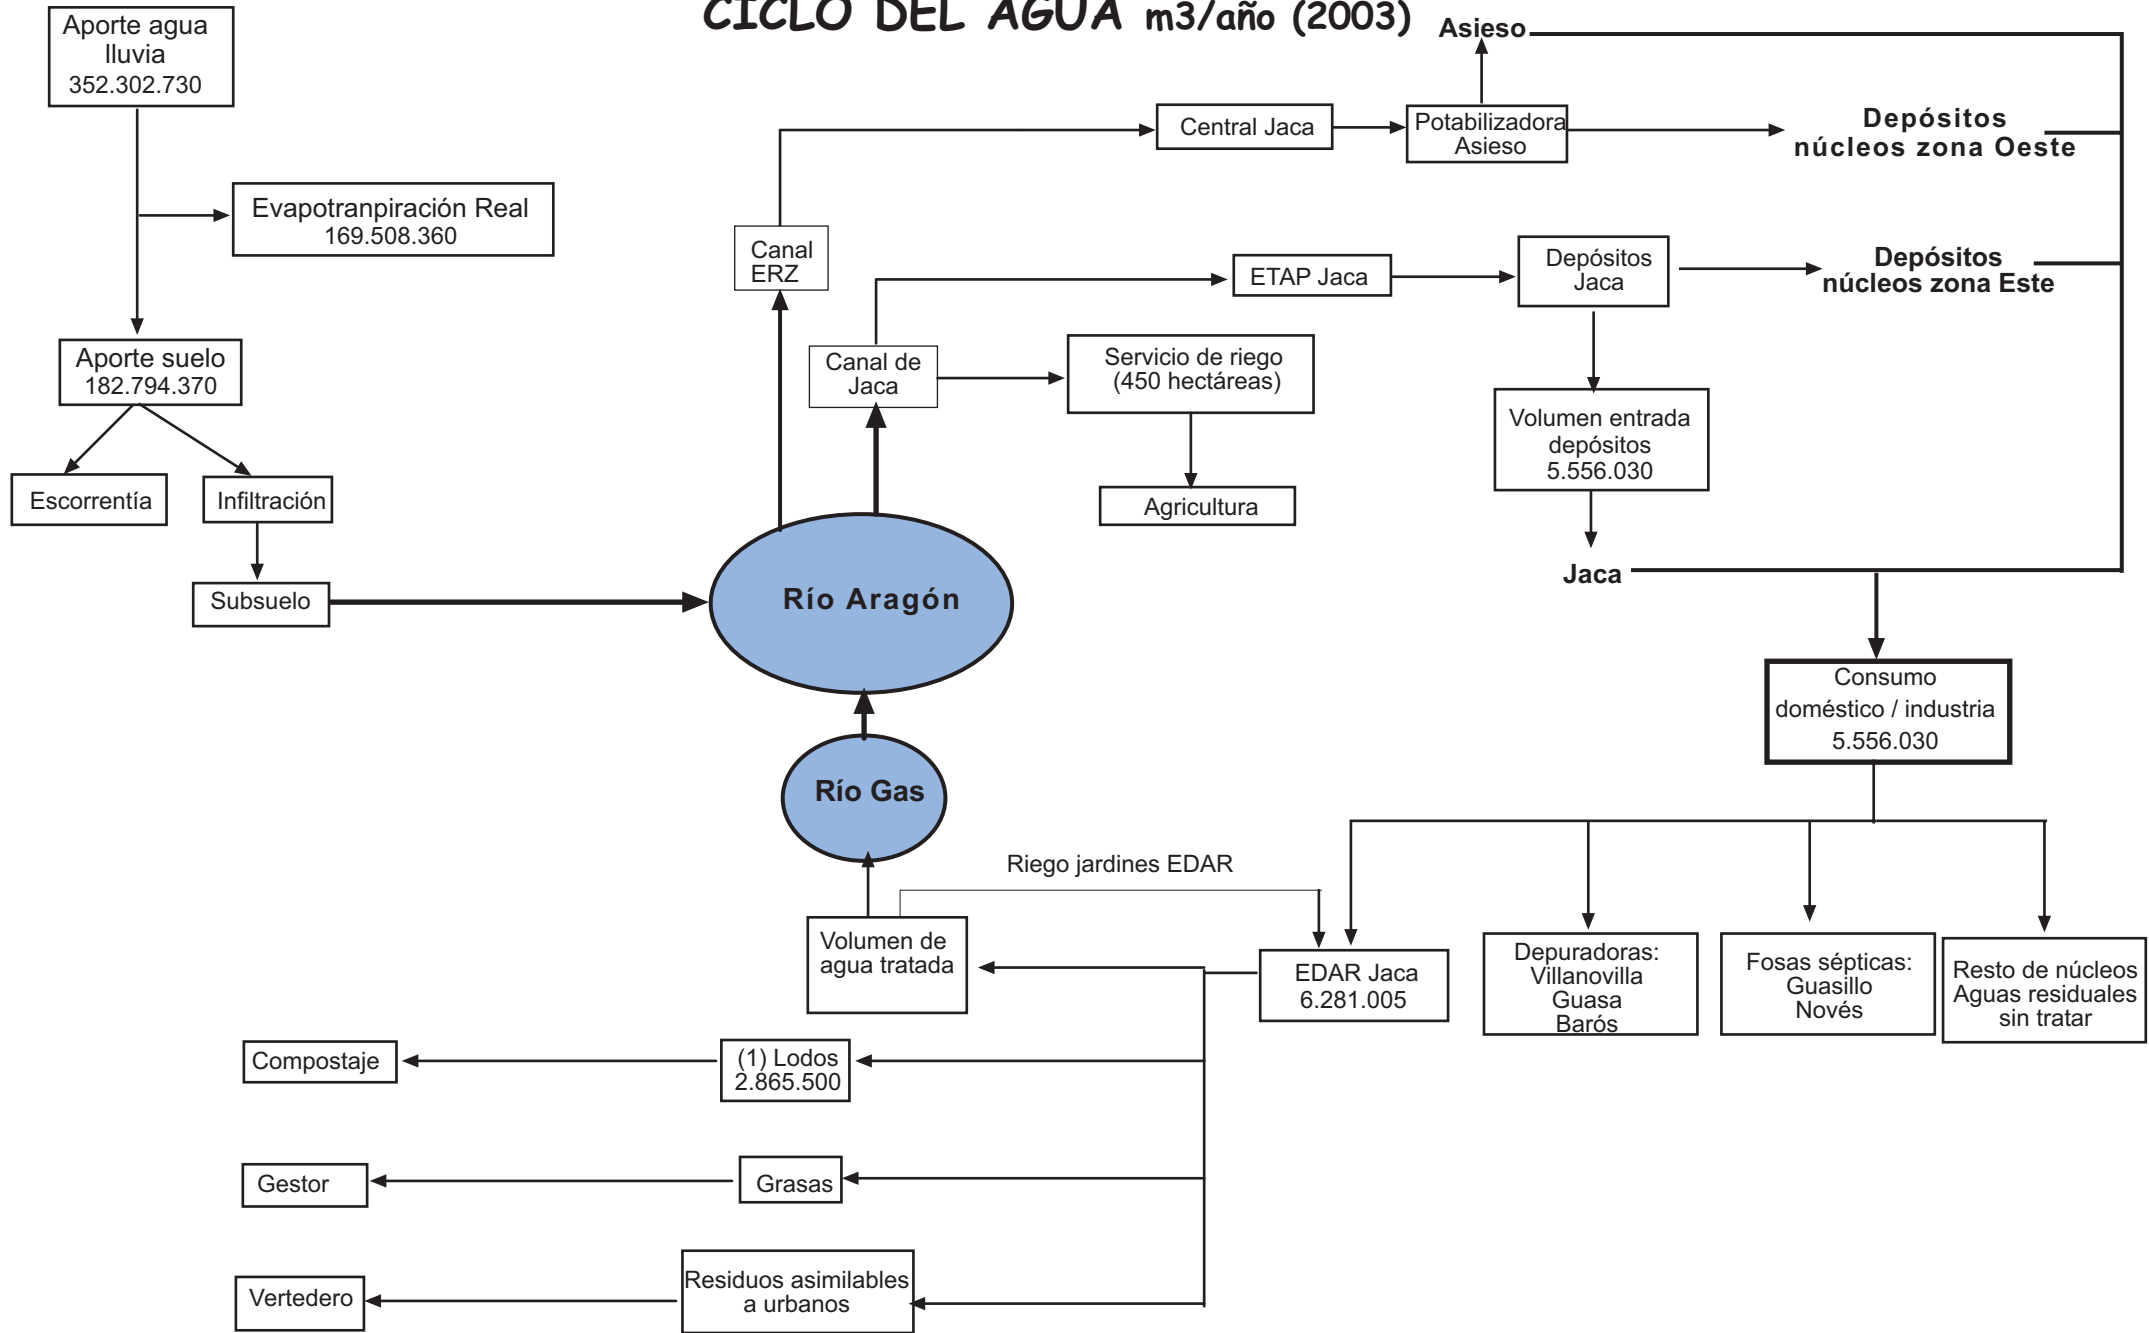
CICLO DEL AGUA m3/año (2003)

Aporte agua lluvia 352.302.730

Evapotranpiración Real 169.508.360

Aporte suelo 182.794.370

Escorrentía

Infiltración

Subsuelo

Río Aragón

Río Gas

Canal ERZ

Canal de Jaca

Central Jaca

Potabilizadora Asieso

Asieso

Depósitos núcleos zona Oeste

ETAP Jaca

Depósitos Jaca

Depósitos núcleos zona Este

Servicio de riego (450 hectáreas)

Agricultura

Volumen entrada depósitos 5.556.030

Jaca

Consumo doméstico / industria 5.556.030

Riego jardines EDAR

Volumen de agua tratada

EDAR Jaca 6.281.005

Depuradoras: Villanovilla Guasa Barós

Fosas sépticas: Guasillo Novés

Resto de núcleos Aguas residuales sin tratar

Compostaje

(1) Lodos 2.865.500

Gestor

Grasas

Vertedero

Residuos asimilables a urbanos